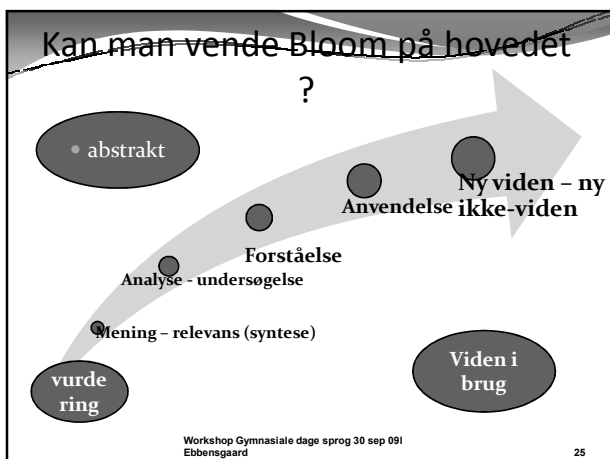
Kan man vende Bloom på hovedet ?

abstrakt

Ny viden – ny ikke-viden

Anvendelse

Forståelse

Analyse - undersøgelse

Mening – relevans (syntese)

vurde ring

Viden i brug

Workshop Gymnasiale dage sprog 30 sep 09l Ebbensgaard

25